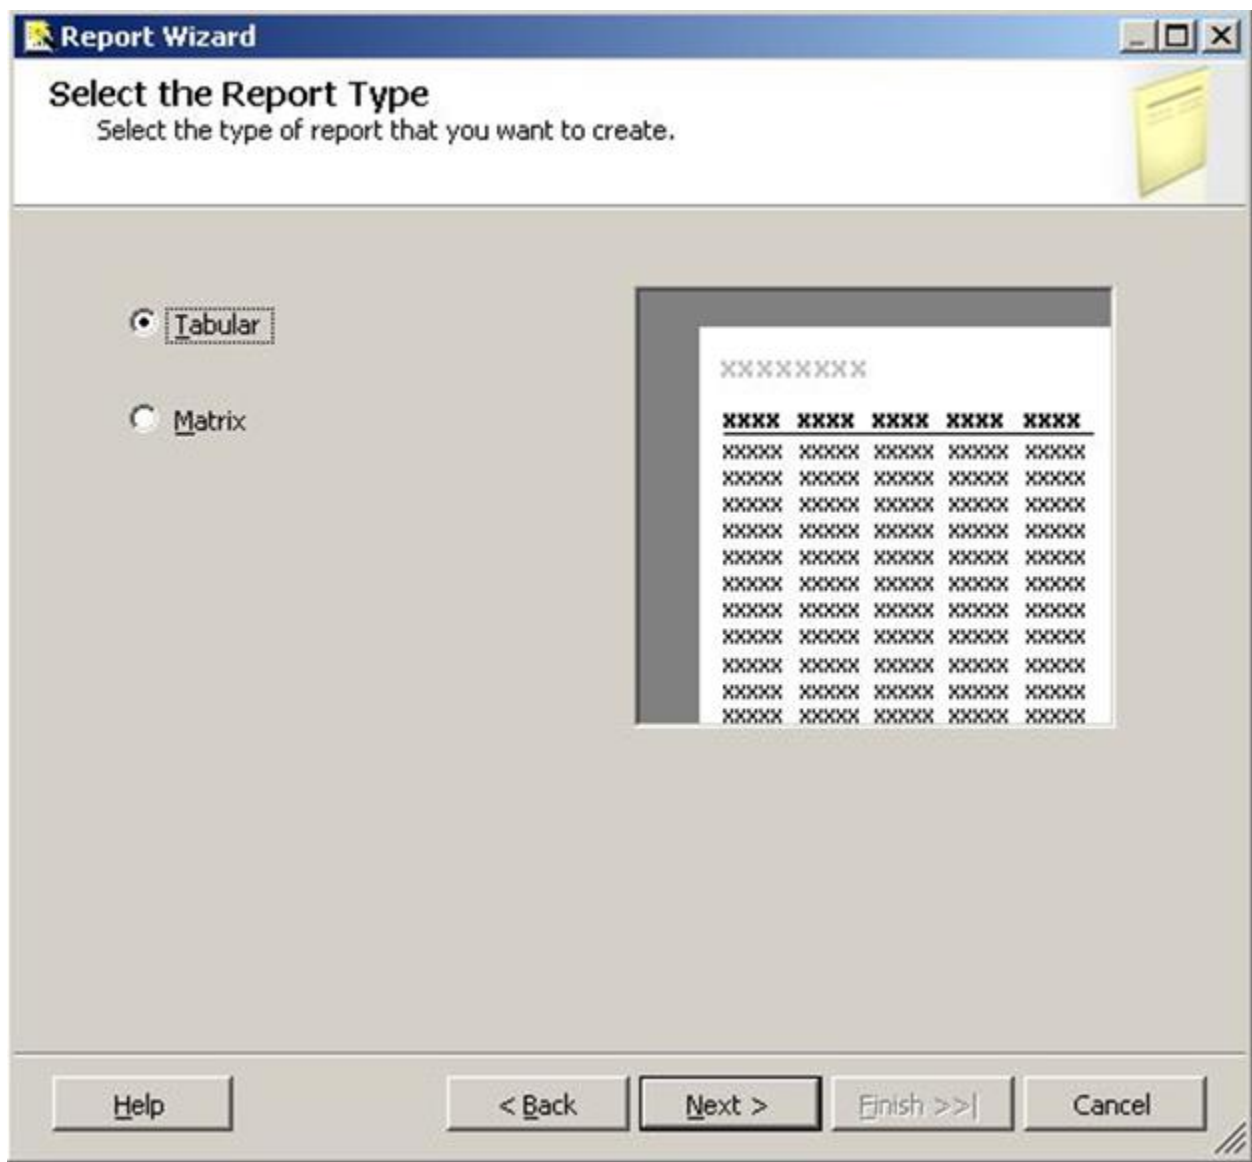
Report Wizard

Select the Report Type

Select the type of report that you want to create.

Tabular

Matrix

XXXXXXXX

| XXXX | XXXX | XXXX | XXXX | XXXX |
|---|---|---|---|---|
| XXXXX | XXXXX | XXXXX | XXXXX | XXXXX |
| XXXXX | XXXXX | XXXXX | XXXXX | XXXXX |
| XXXXX | XXXXX | XXXXX | XXXXX | XXXXX |
| XXXXX | XXXXX | XXXXX | XXXXX | XXXXX |
| XXXXX | XXXXX | XXXXX | XXXXX | XXXXX |
| XXXXX | XXXXX | XXXXX | XXXXX | XXXXX |
| XXXXX | XXXXX | XXXXX | XXXXX | XXXXX |
| XXXXX | XXXXX | XXXXX | XXXXX | XXXXX |
| XXXXX | XXXXX | XXXXX | XXXXX | XXXXX |
| XXXXX | XXXXX | XXXXX | XXXXX | XXXXX |
| XXXXX | XXXXX | XXXXX | XXXXX | XXXXX |

Help

< Back

Next >

Finish >>|

Cancel